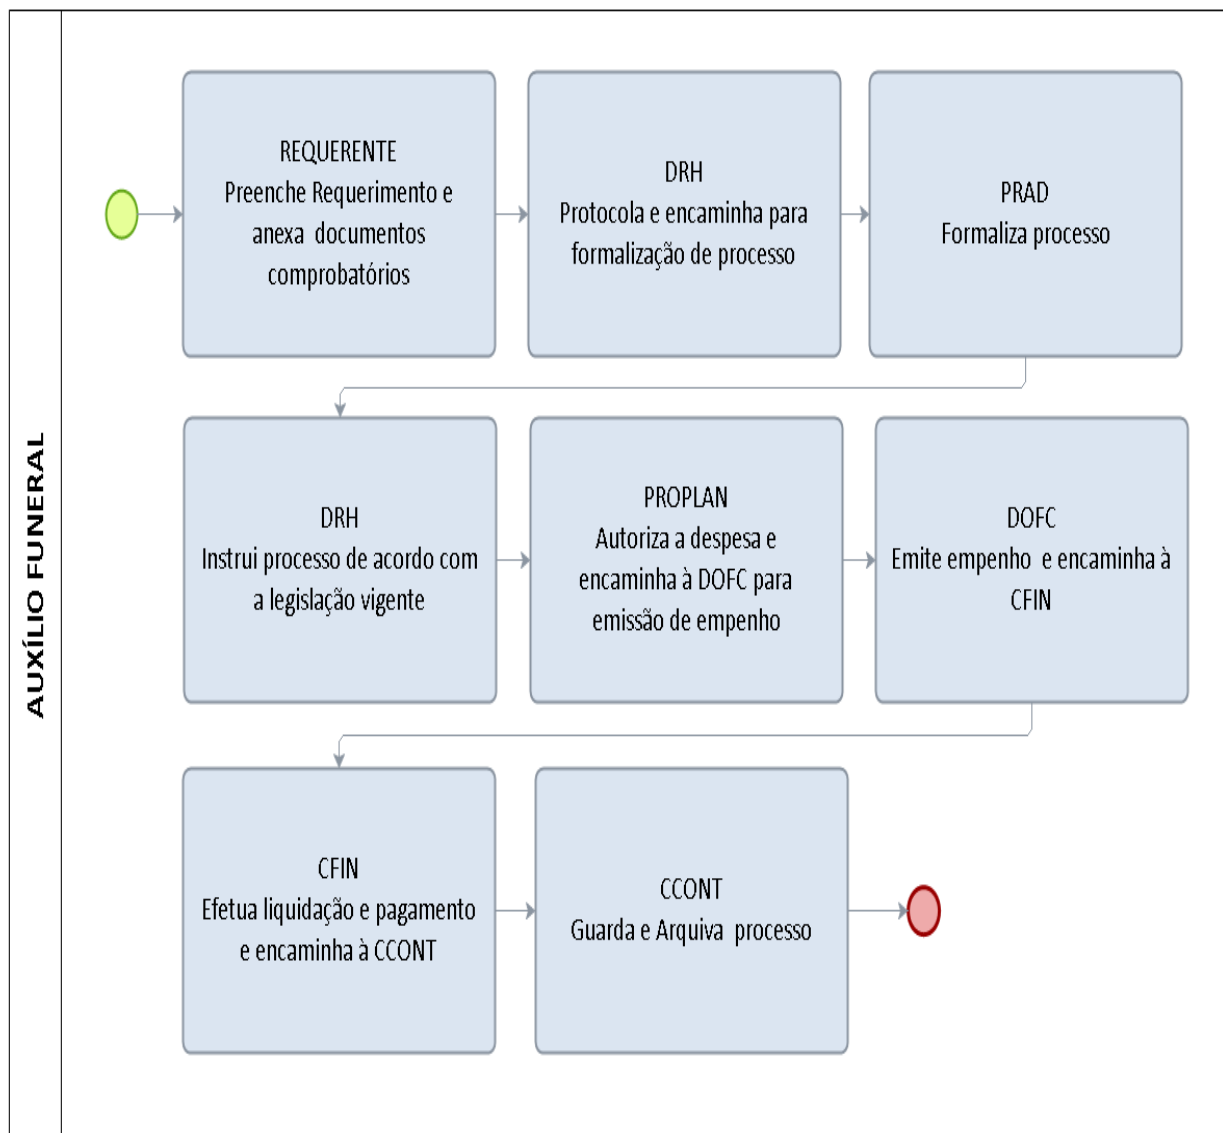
AUXÍLIO FUNERAL

REQUERENTE
Preenche Requerimento e anexa documentos comprobatórios

DRH
Protocola e encaminha para formalização de processo

PRAD
Formaliza processo

DRH
Instrui processo de acordo com a legislação vigente

PROPLAN
Autoriza a despesa e encaminha à DOFC para emissão de empenho

DOFC
Emite empenho e encaminha à CFIN

CFIN
Efetua liquidação e pagamento e encaminha à CCONT

CCONT
Guarda e Arquiva processo